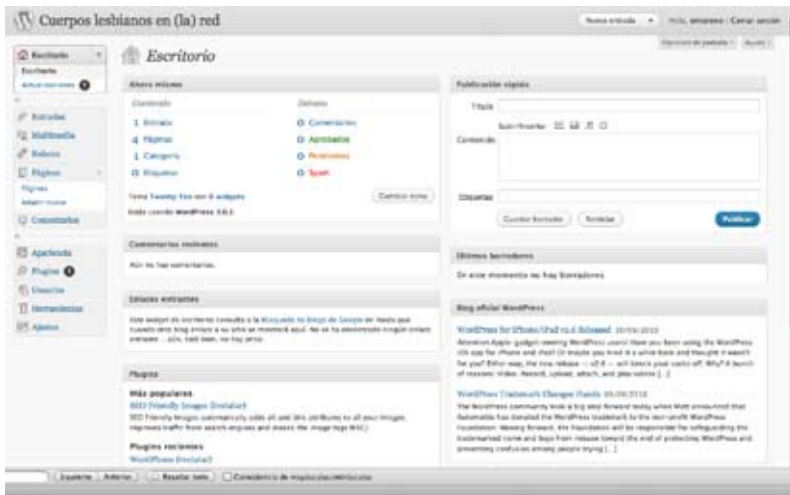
Cuerpos lesbianos en (la) red

Nueva entrada | Hola, amaresn | Cerrar sesión

Opciones de pantalla | Ayuda

Escritorio

Escritorio
Actualizaciones 0

Entradas
Multimedia
Enlaces
Páginas
Páginas
Añadir nueva
Comentarios

Apariencia
Plugins 0
Usuarios
Herramientas
Ajustes

Ahora mismo

Contenido
1 Entrada
4 Páginas
1 Categoría
0 Etiquetas

Debate
0 Comentarios
0 Aprobados
0 Pendientes
0 Spam

Tema Twenty Ten con 6 widgets
Estás usando WordPress 3.0.1.

Cambiar tema

Comentarios recientes

Aún no hay comentarios.

Enlaces entrantes

Este widget de escritorio consulta a la Búsqueda de Blogs de Google de modo que cuando otro blog enlace a su sitio se mostrará aquí. No se ha encontrado ningún enlace entrante... aún. ¡Está bien, no hay prisa.

Plugins

Más populares
SEO Friendly Images (Instalar)
SEO Friendly Images automatically adds alt and title attributes to all your images. Improves traffic from search engines and makes the image tags W3C/...

Plugins recientes
WordPress (Instalar)

Publicación rápida

Título
Subir/Insertar
Contenido

Etiquetas

Guardar borrador | Restablecer | Publicar

Últimos borradores

En este momento no hay borradores.

Blog oficial WordPress

WordPress for iPhone/iPad v2.6 Released 20/09/2010
Attention Apple gadget-owning WordPress users! Have you been using the WordPress iOS app for iPhone and iPad? Or maybe you tried it a while back and thought it wasn't for you? Either way, the new release — v2.6 — will knock your socks off! Why? A bunch of reasons: Video. Rewind, upload, attach, and play videos [...]

WordPress Trademark Changes Hands 09/09/2010
The WordPress community took a big step forward today when Matt announced that Automattic has donated the WordPress trademark to the non-profit WordPress Foundation. Moving forward, the Foundation will be responsible for safeguarding the trademarked name and logo from misuse toward the end of protecting WordPress and preventing confusion among people trying [...]

Siguiente | Anterior | Resaltar todo | Coincidencia de mayúsculas/minúsculas